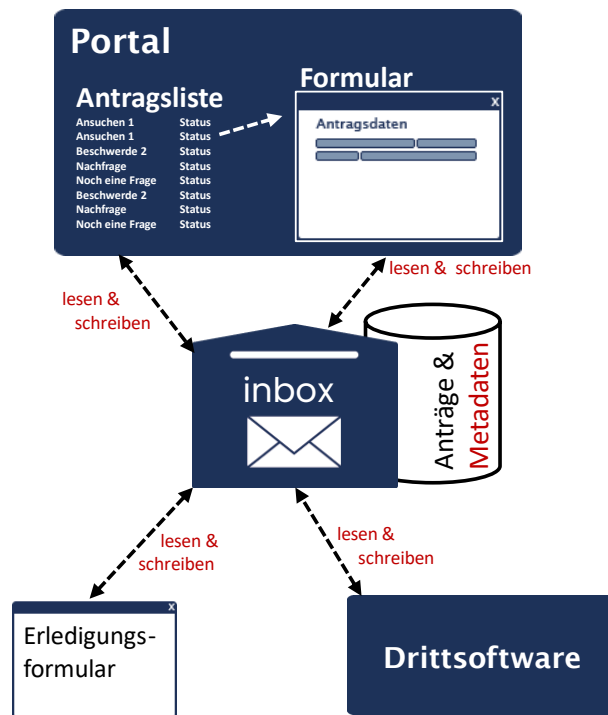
Portal

Antragsliste

| | |
|---|---|
| Ansuchen 1 | Status |
| Ansuchen 1 | Status |
| Beschwerde 2 | Status |
| Nachfrage | Status |
| Noch eine Frage | Status |
| Beschwerde 2 | Status |
| Nachfrage | Status |
| Noch eine Frage | Status |

Formular

x

Antragsdaten

lesen & schreiben

lesen & schreiben

inbox

Anträge & Metadaten

lesen & schreiben

lesen & schreiben

x

Erledigungsformular

Drittsoftware